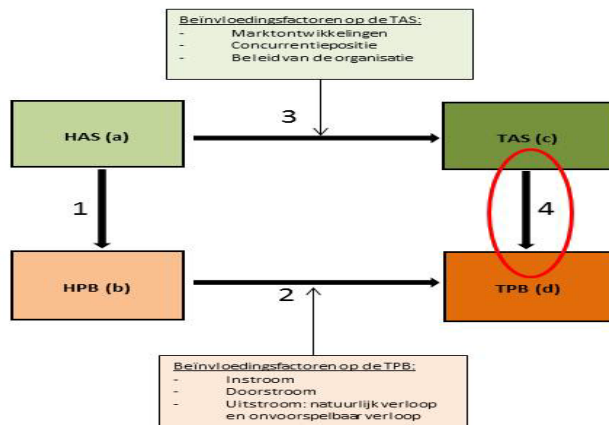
Beïnvloedingsfactoren op de TAS:
- Marktontwikkelingen
- Concurrentiepositie
- Beleid van de organisatie

HAS (a)

3

TAS (c)

1

4

HPB (b)

2

TPB (d)

Beïnvloedingsfactoren op de TPB:
- Instroom
- Doorstroom
- Uitstroom: natuurlijk verloop en onvoorspelbaar verloop